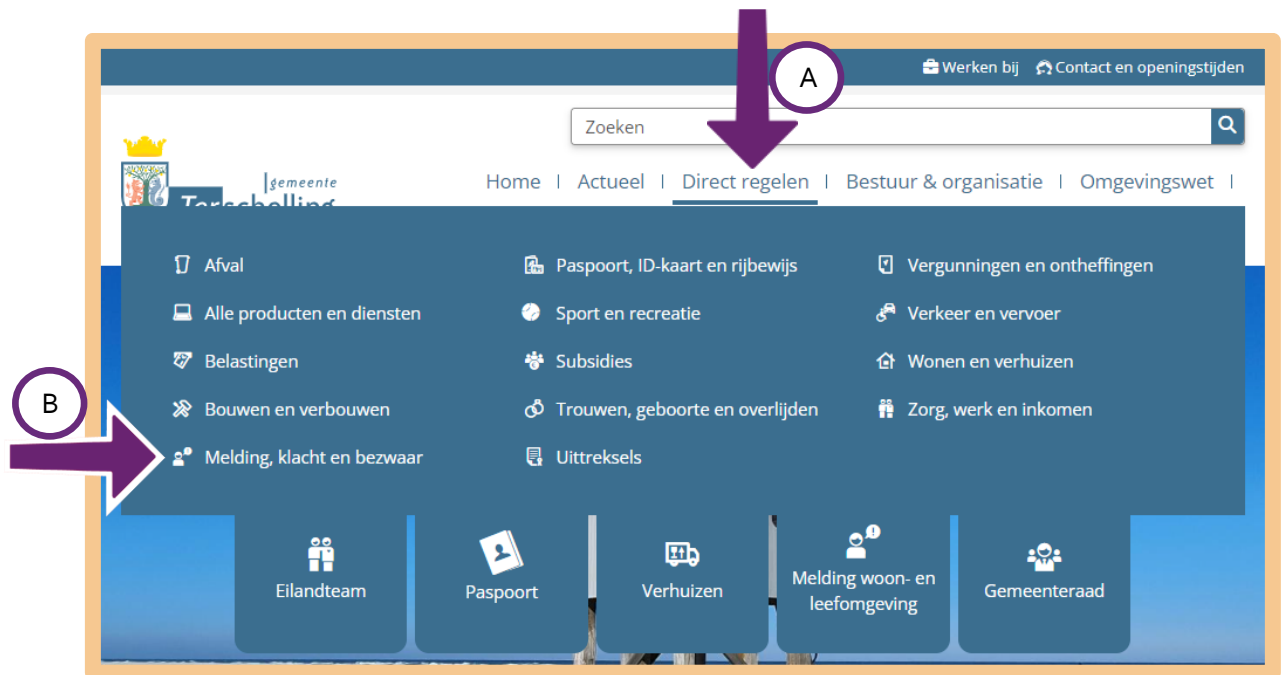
Werken bij Contact en openingstijden

A

Zoeken

gemeente Terschelling

Home | Actueel | Direct regelen | Bestuur & organisatie | Omgevingswet |

Afval

Alle producten en diensten

Belastingen

Bouwen en verbouwen

Melding, klacht en bezwaar

Paspoort, ID-kaart en rijbewijs

Sport en recreatie

Subsidies

Trouwen, geboorte en overlijden

Uittreksels

Vergunningen en ontheffingen

Verkeer en vervoer

Wonen en verhuizen

Zorg, werk en inkomen

B

Eilandteam

Paspoort

Verhuizen

Melding woon- en leefomgeving

Gemeenteraad